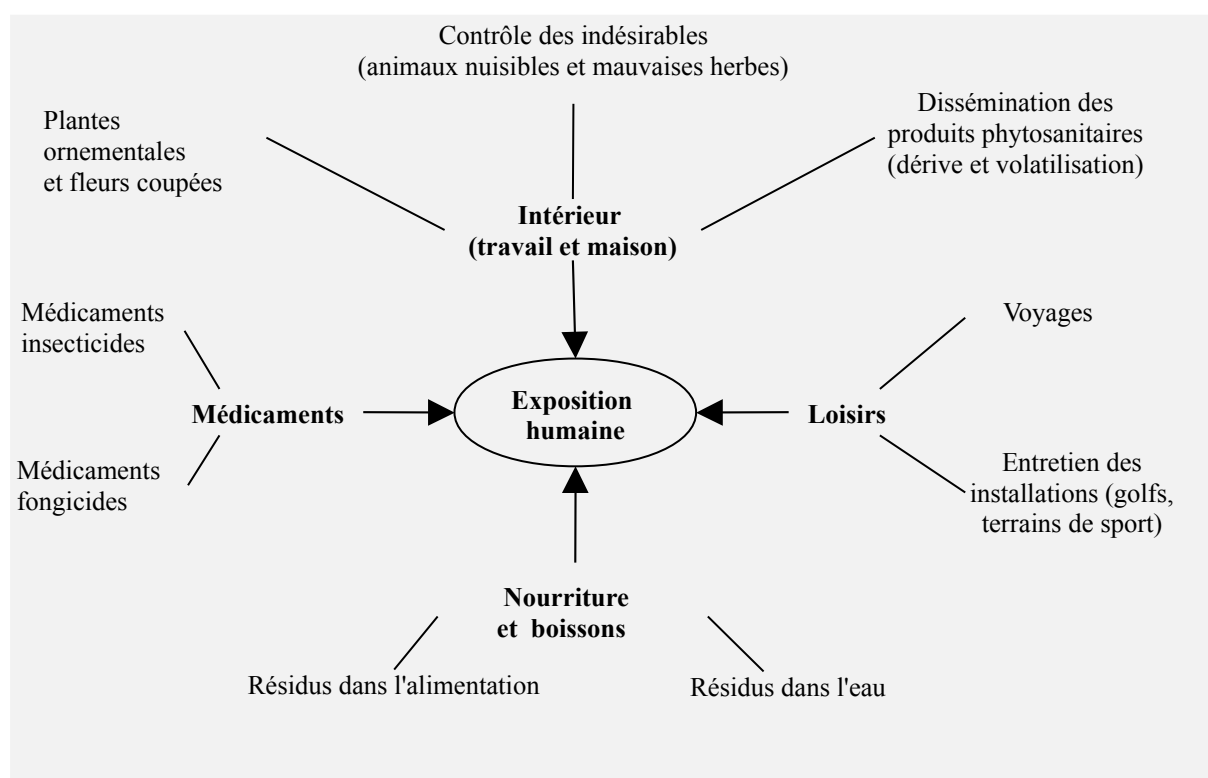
Contrôle des indésirables
(animaux nuisibles et mauvaises herbes)

Plantes ornementales et fleurs coupées

Dissémination des produits phytosanitaires (dérive et volatilisation)

Intérieur
(travail et maison)

Médicaments insecticides

Médicaments fongicides

Médicaments

Exposition humaine

Loisirs

Voyages

Entretien des installations (golfs, terrains de sport)

Nourriture et boissons

Résidus dans l'alimentation

Résidus dans l'eau